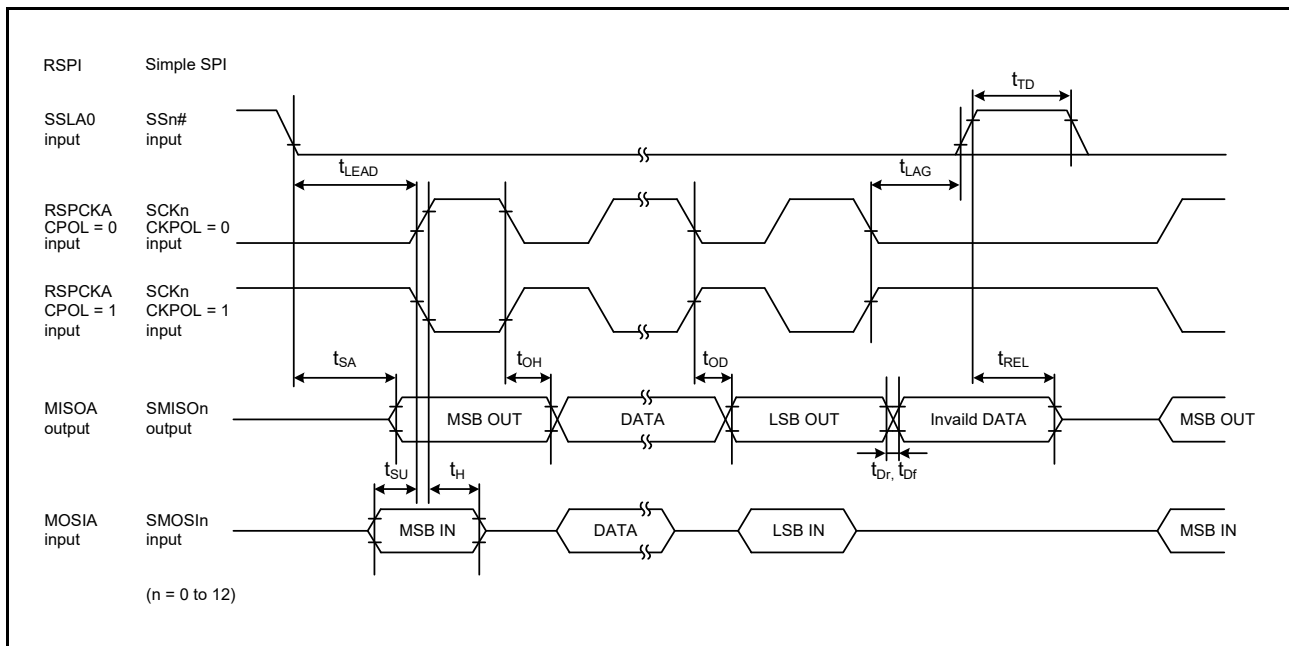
RSPI Simple SPI

SSLA0 input SSn# input

$t_{TD}$

$t_{LEAD}$

$t_{LAG}$

RSPCKA CPOL = 0 input SCKn CKPOL = 0 input

RSPCKA CPOL = 1 input SCKn CKPOL = 1 input

$t_{SA}$

$t_{OH}$

$t_{OD}$

$t_{REL}$

MISOA output SMISOn output

MSB OUT

DATA

LSB OUT

Invaild DATA

MSB OUT

$t_{SU}$

$t_{H}$

$t_{Dr,}$ $t_{Df}$

MOSIA input SMOSIn input

MSB IN

DATA

LSB IN

MSB IN

(n = 0 to 12)